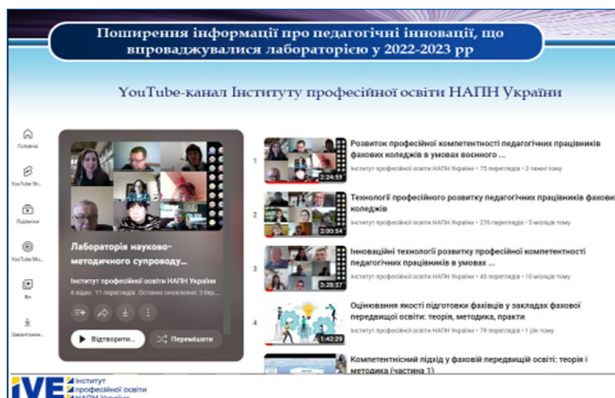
Поширення інформації про педагогічні інновації, що впроваджувалися лабораторією у 2022-2023 рр

YouTube-канал Інституту професійної освіти НАПН України

Головна
YouTube Sh...
Підписки
YouTube Mu...
Ви
Завантажен...

Лабораторія науково-методичного супроводу...
Інститут професійної освіти НАПН України
6 відео · 11 переглядів · Останнє оновлення: 3 бер...
Відтворити...
Перемішати

1
2:24:59
Розвиток професійної компетентності педагогічних працівників фахових коледжів в умовах воєнного ...
Інститут професійної освіти НАПН України • 75 переглядів • 2 тижні тому

2
2:00:54
Технології професійного розвитку педагогічних працівників фахових коледжів
Інститут професійної освіти НАПН України • 276 переглядів • 5 місяців тому

3
3:28:37
Інноваційні технології розвитку професійної компетентності педагогічних працівників в умовах ...
Інститут професійної освіти НАПН України • 40 переглядів • 10 місяців тому

4
1:42:29
Оцінювання якості підготовки фахівців у закладах фахової передвищої освіти: теорія, методика, практи
Інститут професійної освіти НАПН України • 79 переглядів • 1 рік тому

Компетентнісний підхід у фаховій передвищій освіті: теорія і методика (частина 1)

IVE Інститут професійної освіти НАПН України